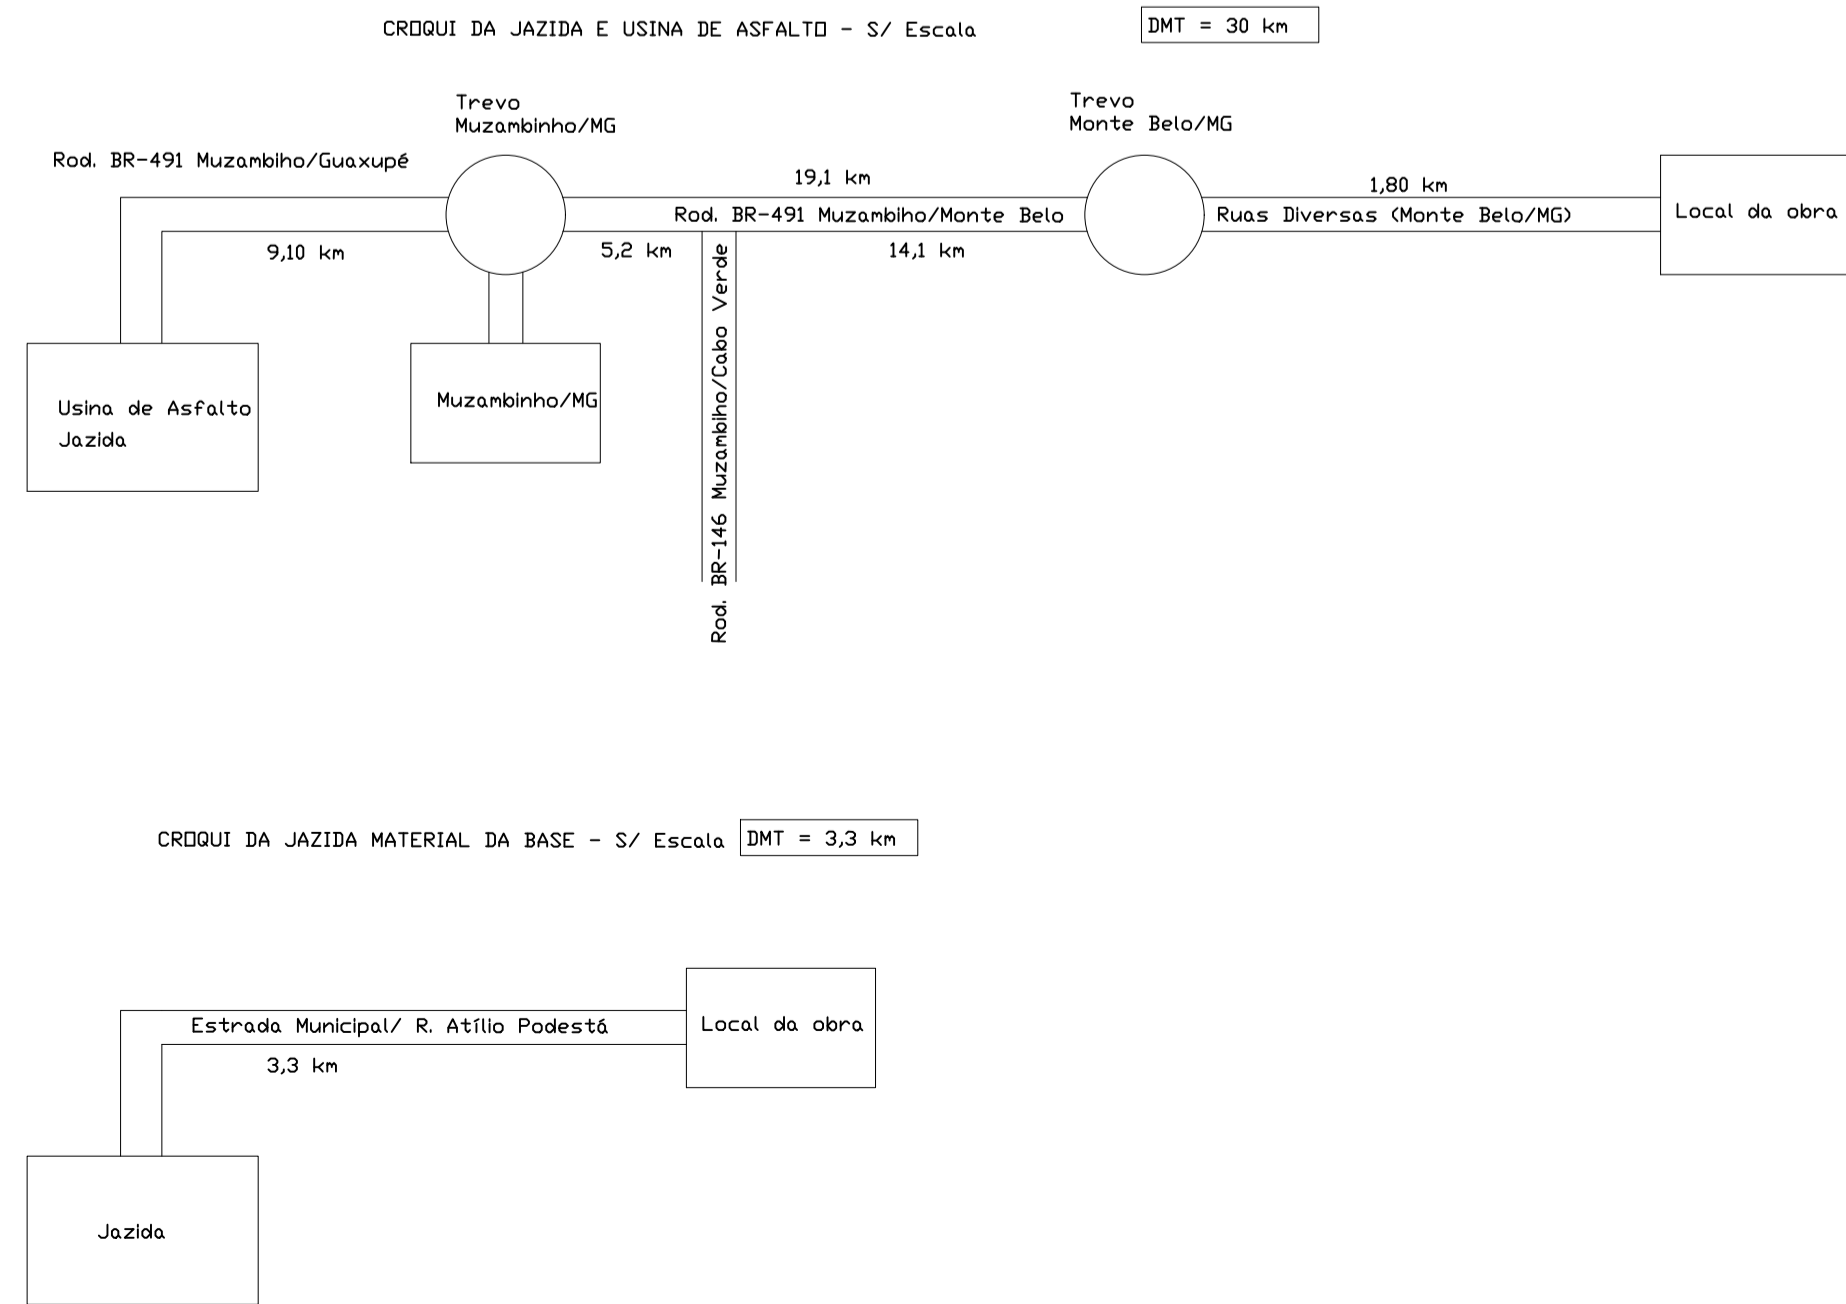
CROQUI DA JAZIDA E USINA DE ASFALTO - S/ Escala

DMT = 30 km

Trevo
Muzambinho/MG

Trevo
Monte Belo/MG

Rod. BR-491 Muzambiho/Guaxupé

19,1 km

1,80 km

Rod. BR-491 Muzambiho/Monte Belo

Ruas Diversas (Monte Belo/MG)

Local da obra

9,10 km

5,2 km

14,1 km

Rod. BR-146 Muzambiho/Cabo Verde

Usina de Asfalto
Jazida

Muzambinho/MG

CROQUI DA JAZIDA MATERIAL DA BASE - S/ Escala

DMT = 3,3 km

Estrada Municipal/ R. Atílio Podestá

Local da obra

3,3 km

Jazida